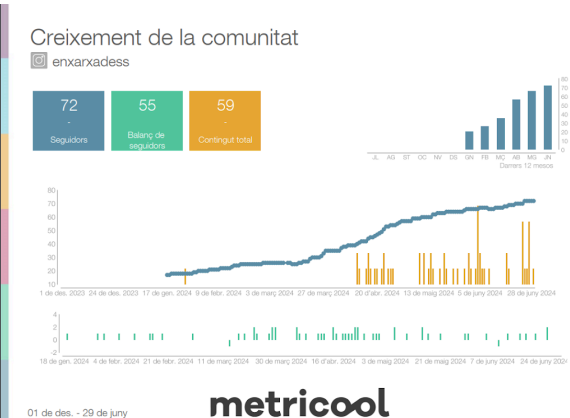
Creixement de la comunitat

enxarxadess

72
-
Seguidors

55
-
Balanç de seguidors

59
-
Contingut total

80
70
60
50
40
30
20
10
0

JL AG ST OC NV DS GN FB MÇ AB MG JN
Darrers 12 mesos

80
70
60
50
40
30
20
10

1 de des. 2023 24 de des. 2023 17 de gen. 2024 9 de febr. 2024 3 de març 2024 27 de març 2024 20 d'abr. 2024 13 de maig 2024 5 de juny 2024 28 de juny 2024

4
2
0
-2

18 de gen. 2024 4 de febr. 2024 21 de febr. 2024 11 de març 2024 30 de març 2024 16 d'abr. 2024 3 de maig 2024 21 de maig 2024 7 de juny 2024 24 de juny 2024

01 de des. - 29 de juny

metricool